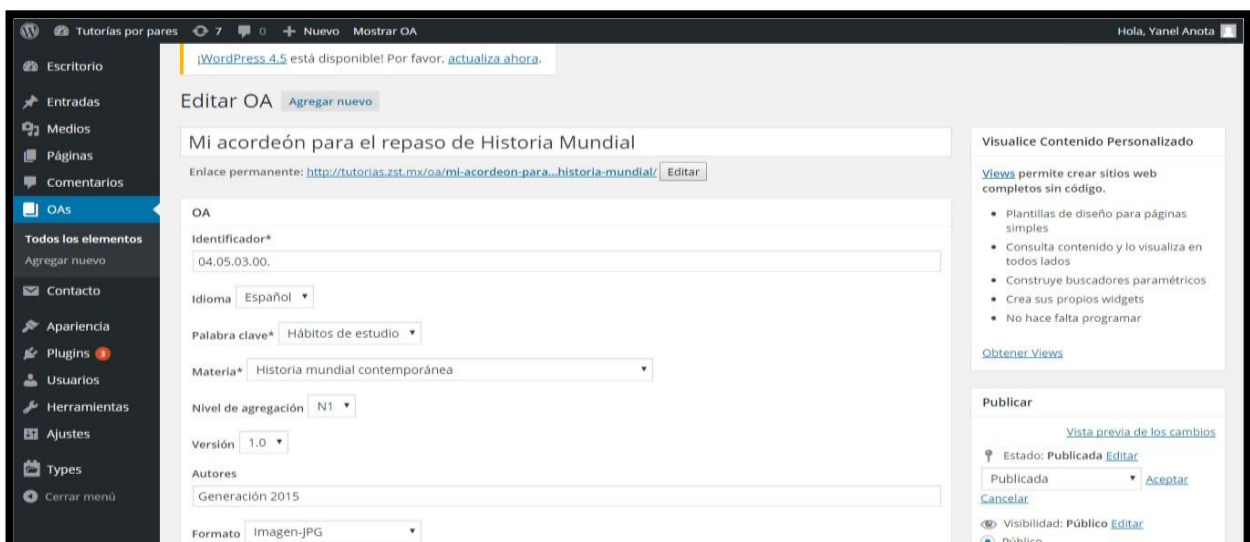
Tutorías por pares 7 0 + Nuevo Mostrar OA Hola, Yanel Anota

Escritorio
Entradas
Medios
Páginas
Comentarios
OAs
Todos los elementos
Agregar nuevo
Contacto
Apariencia
Plugins 3
Usuarios
Herramientas
Ajustes
Types
Cerrar menú

¡WordPress 4.5 está disponible! Por favor, actualiza ahora.

Editar OA Agregar nuevo

Mi acordeón para el repaso de Historia Mundial

Enlace permanente: http://tutorias.zst.mx/oa/mi-acordeon-para...historia-mundial/ Editar

OA

Identificador*
04.05.03.00.

Idioma Español

Palabra clave* Hábitos de estudio

Materia* Historia mundial contemporánea

Nivel de agregación N1

Versión 1.0

Autores
Generación 2015

Formato Imagen-JPG

Visualice Contenido Personalizado

Views permite crear sitios web completos sin código.

• Plantillas de diseño para páginas simples
• Consulta contenido y lo visualiza en todos lados
• Construye buscadores paramétricos
• Crea sus propios widgets
• No hace falta programar

Obtener Views

Publicar

Vista previa de los cambios

Estado: Publicada Editar
Publicada Aceptar
Cancelar

Visibilidad: Público Editar
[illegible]